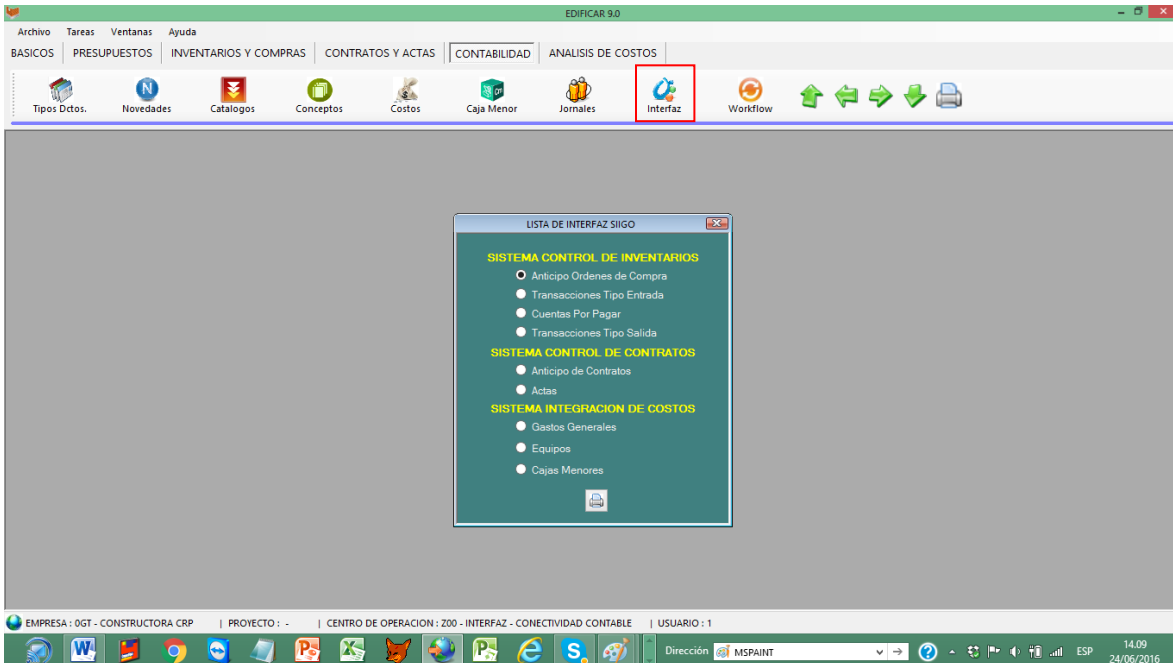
EDIFICAR 9.0

Archivo Tareas Ventanas Ayuda

BASICOS | PRESUPUESTOS | INVENTARIOS Y COMPRAS | CONTRATOS Y ACTAS | CONTABILIDAD | ANALISIS DE COSTOS

Tipos Dctos. Novedades Catalogos Conceptos Costos Caja Menor Jornales Interfaz Workflow

LISTA DE INTERFAZ SIIGO

SISTEMA CONTROL DE INVENTARIOS
Anticipo Ordenes de Compra
Transacciones Tipo Entrada
Cuentas Por Pagar
Transacciones Tipo Salida

SISTEMA CONTROL DE CONTRATOS
Anticipo de Contratos
Actas

SISTEMA INTEGRACION DE COSTOS
Gastos Generales
Equipos
Cajas Menores

EMPRESA : 0GT - CONSTRUCTORA CRP | PROYECTO : - | CENTRO DE OPERACION : Z00 - INTERFAZ - CONECTIVIDAD CONTABLE | USUARIO : 1

Dirección MSPAINT

ESP 14.09 24/06/2016